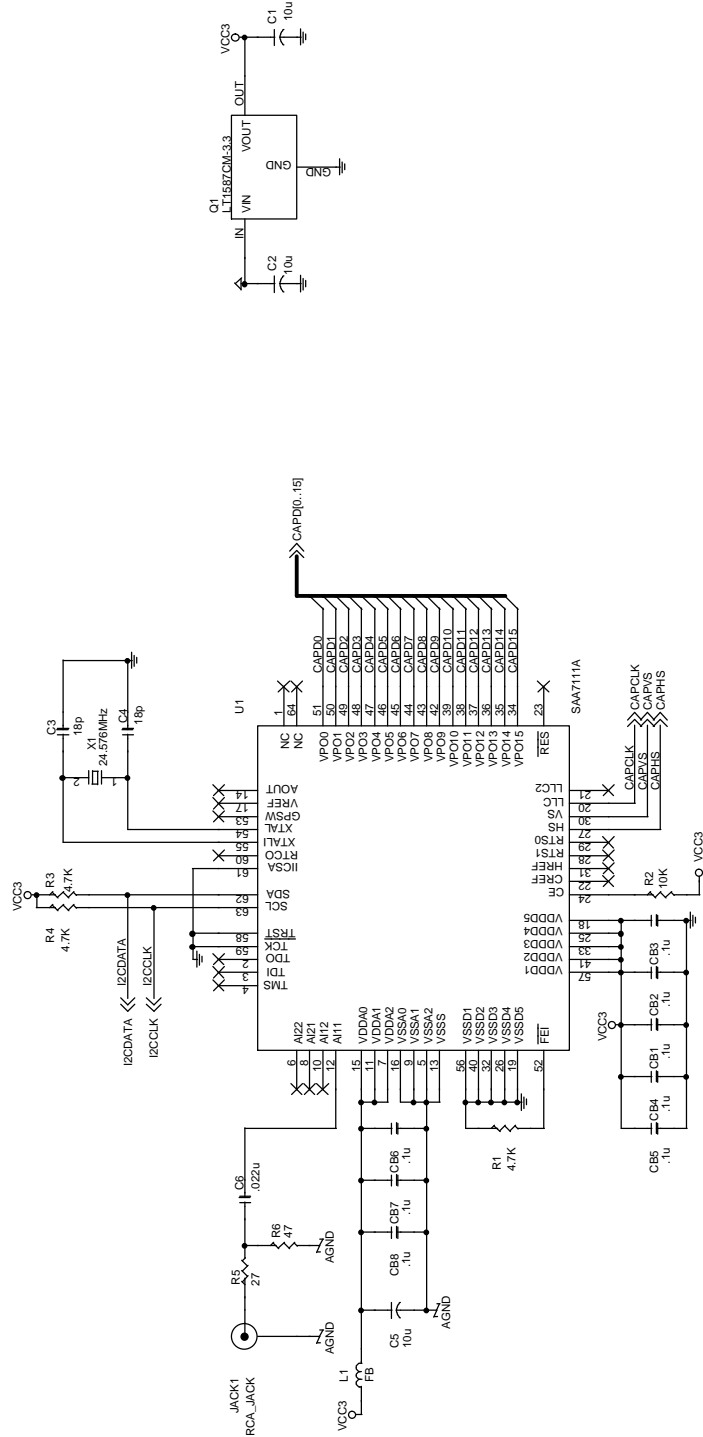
VCC3
C1
10u
OUT
VOUT
Q1
LT1587CM-3.3
GND
GND
VIN
IN
C2
10u

CAPD[0..15]

U1
C3
18p
X1
24.576MHz
C4
18p
1
2
NC 1
NC 64
VPO0 51 CAPD0
VPO1 50 CAPD1
VPO2 49 CAPD2
VPO3 48 CAPD3
VPO4 47 CAPD4
VPO5 46 CAPD5
VPO6 45 CAPD6
VPO7 44 CAPD7
VPO8 43 CAPD8
VPO9 42 CAPD9
VPO10 39 CAPD10
VPO11 38 CAPD11
VPO12 37 CAPD12
VPO13 36 CAPD13
VPO14 35 CAPD14
VPO15 34 CAPD15
$\overline{RES}$ 23
SAA7111A
AOUT 14
VREF 17
GPSW 53
XTAL 54
XTALI 55
RTCO 60
IICSA 61
SDA 62
SCL 63
$\overline{TRST}$ 58
TCK 59
TDO 2
TDI 3
TMS 4
LLC2 21
LLC 20
VS 30
HS 27
RTS0 29
RTS1 28
HREF 31
CREF 22
CE 24
VDDD5 18
VDDD4 25
VDDD3 33
VDDD2 41
VDDD1 57
CAPCLK
CAPVS
CAPHS
CAPCLK
CAPVS
CAPHS
R2
10K
VCC3
VCC3
R3
4.7K
R4
4.7K
I2CDATA
I2CCLK
I2CDATA
I2CCLK
AI22 6
AI21 8
AI12 10
AI11 12
VDDA0 15
VDDA1 11
VDDA2 7
VSSA0 16
VSSA1 9
VSSA2 5
VSSS 13
VSSD1 56
VSSD2 40
VSSD3 32
VSSD4 26
VSSD5 19
$\overline{FEI}$ 52
R1
4.7K
VCC3
CB3
.1u
CB2
.1u
CB1
.1u
CB4
.1u
CB5
.1u
C6
.022u
R6
47
AGND
R5
27
JACK1
RCA_JACK
AGND
CB6
.1u
CB7
.1u
CB8
.1u
C5
10u
AGND
L1
FB
VCC3